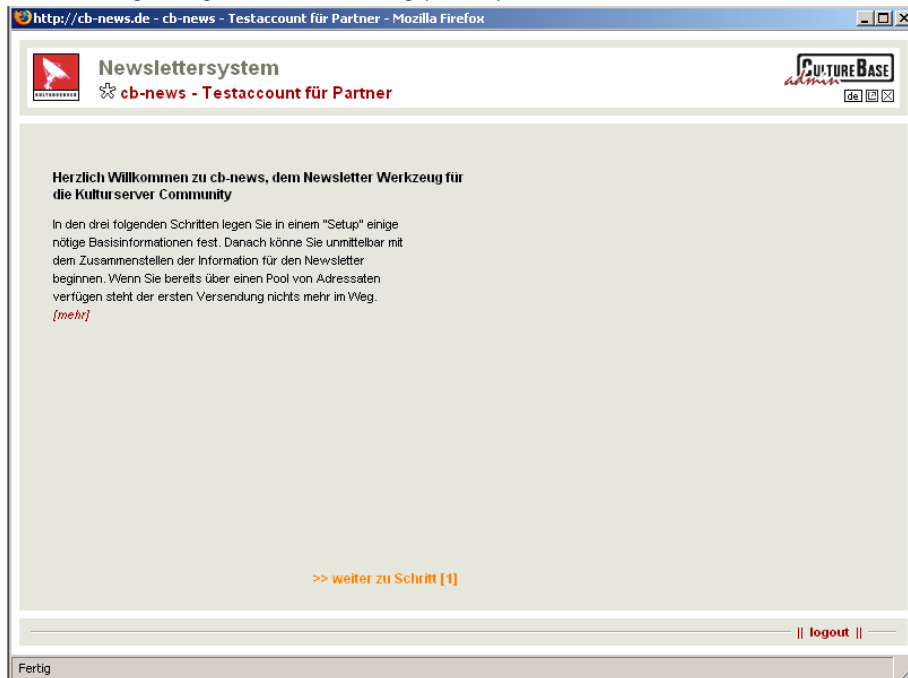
http://cb-news.de - cb-news - Testaccount für Partner - Mozilla Firefox

KULTURSERVER

Newslettersystem

cb-news - Testaccount für Partner

CULTUREBASE admin

de

Herzlich Willkommen zu cb-news, dem Newsletter Werkzeug für die Kulturserver Community

In den drei folgenden Schritten legen Sie in einem "Setup" einige nötige Basisinformationen fest. Danach könne Sie unmittelbar mit dem Zusammenstellen der Information für den Newsletter beginnen. Wenn Sie bereits über einen Pool von Adressaten verfügen steht der ersten Versendung nichts mehr im Weg.
[mehr]

>> weiter zu Schritt [1]

|| logout ||

Fertig